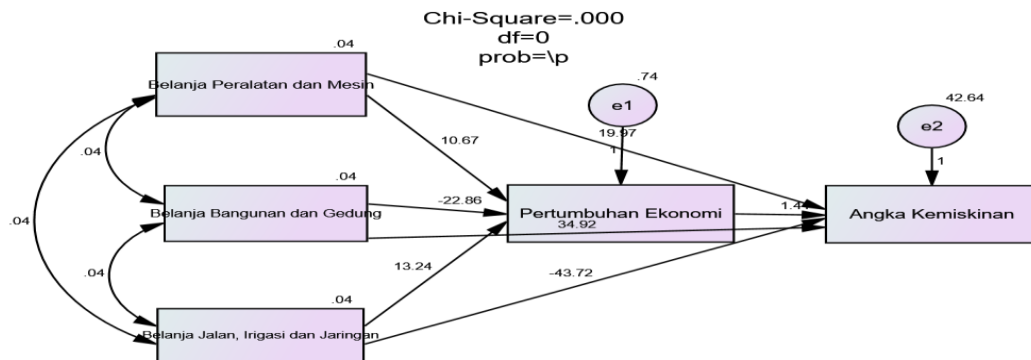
Chi-Square=.000
df=0
prob=\p

.04
Belanja Peralatan dan Mesin

.74
e1

42.64
e2

10.67

19.97
1

1

.04

.04
Belanja Bangunan dan Gedung

-22.86

Pertumbuhan Ekonomi

1.44

Angka Kemiskinan

34.92

.04

.04

13.24

-43.72

.04
Belanja Jalan, Irigasi dan Jaringan